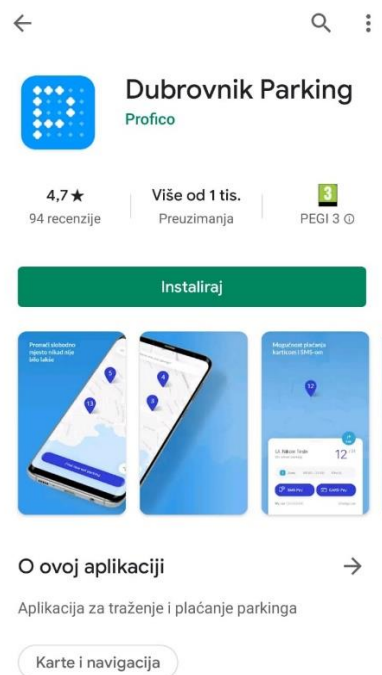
Dubrovnik Parking
Profico

4,7★
94 recenzije

Više od 1 tis.
Preuzimanja

3
PEGI 3 ⓘ

Instaliraj

Pronaći slobodno mjesto nikad nije bilo lakše

5
13
4
8

Mogućnost plaćanja karticom i SMS-om

12

Ul. Nikole Tesle
12
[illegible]
SMS Pay
CARD Pay

O ovoj aplikaciji

Aplikacija za traženje i plaćanje parkinga

Karte i navigacija